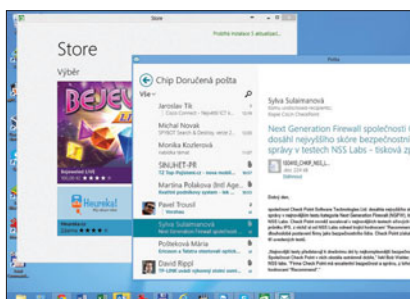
Store

Prohlížeč instalace 5 aktualizací

Store

Výběr

BEJEW

Heureka!

Pošta

Chip Doručená pošta

Vše

Jaroslav Tk

Michal Novak

Monika Kozlerová

SINUHET-PR

Martina Polakova (Brd Age...

Pavel Trousil

Sylva Sulamanová

Polteková Mária

David Rippl

Sylva Sulamanová

Next Generation Firewall společnosti C dosáhl nejvyššího skóre bezpečnosti v testech NSS Labs - tisková zp

Dobrý den,

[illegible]